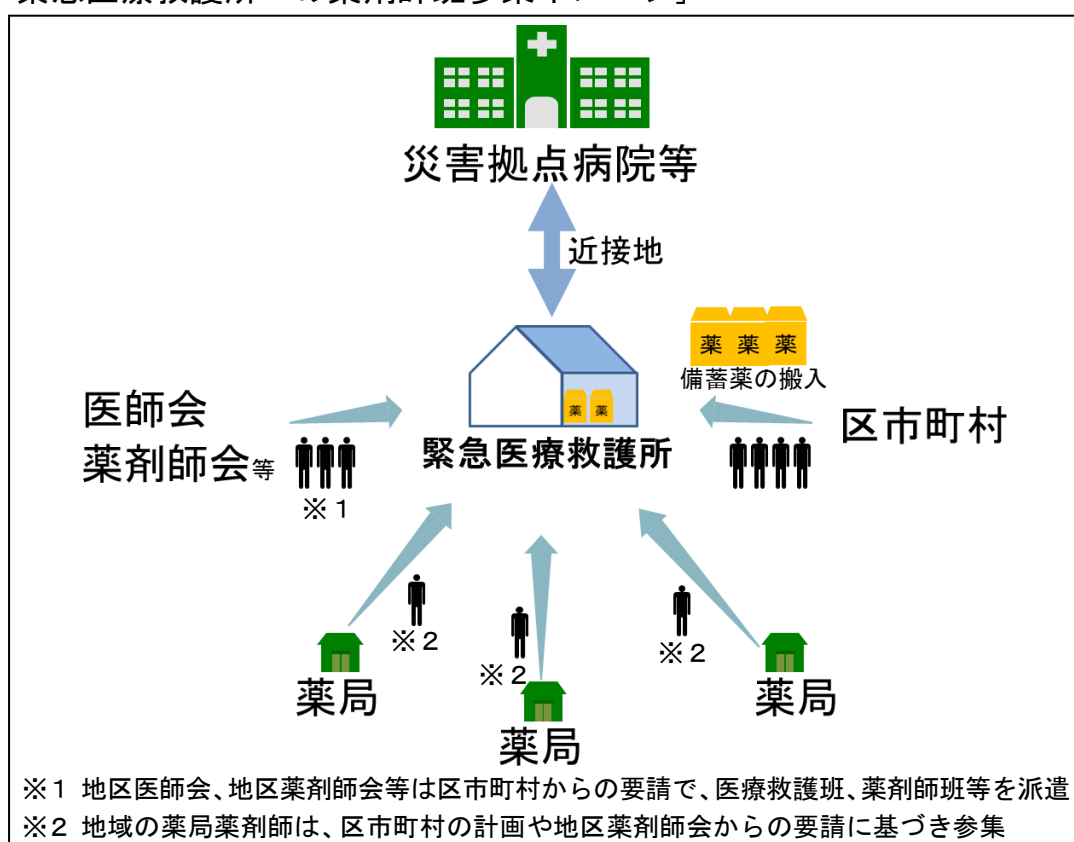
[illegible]

災害拠点病院等

近接地

薬 薬 薬

備蓄薬の搬入

医師会
薬剤師会等

薬 薬

緊急医療救護所

区市町村

※１

※２

※２

※２

薬局

薬局

薬局

※１ 地区医師会、地区薬剤師会等は区市町村からの要請で、医療救護班、薬剤師班等を派遣
※２ 地域の薬局薬剤師は、区市町村の計画や地区薬剤師会からの要請に基づき参集